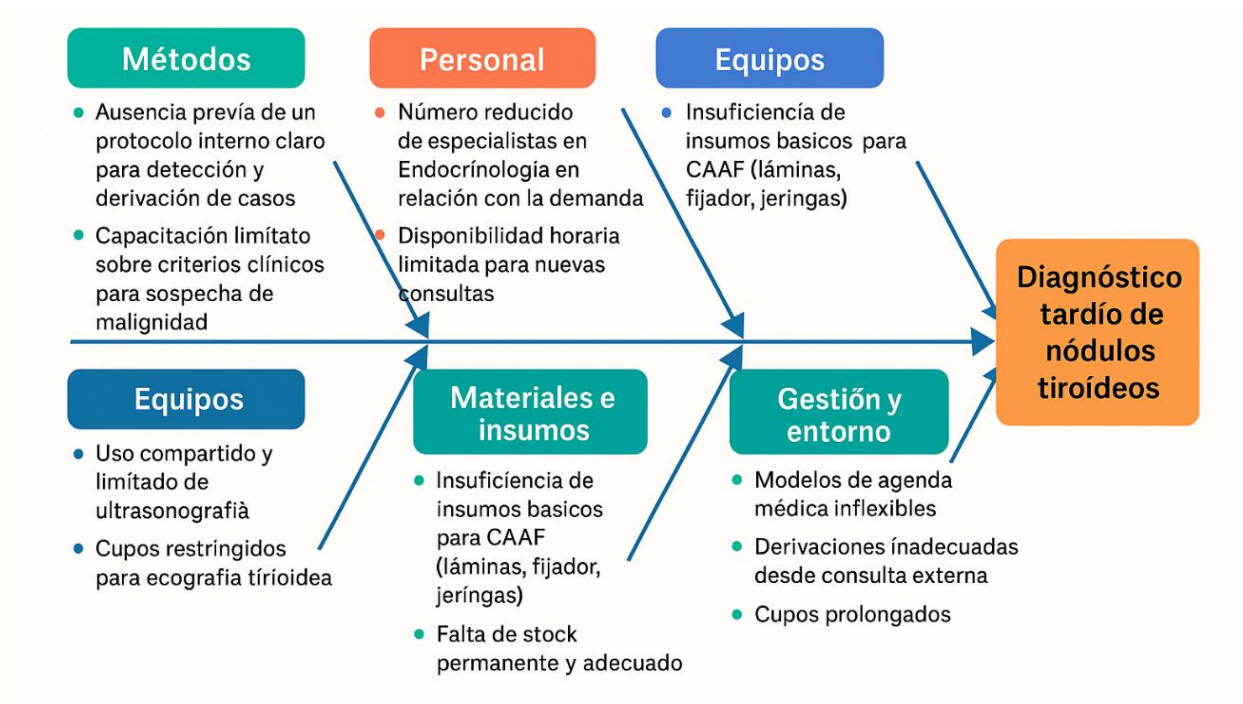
Métodos

Ausencia previa de un protocolo interno claro para detección y derivación de casos

Capacitación limítato sobre criterios clínicos para sospecha de malignidad

Personal

Número reducido de especialistas en Endocrínologia en relación con la demanda

Disponibilidad horaria limitada para nuevas consultas

Equipos

Insuficiencia de insumos basicos para CAAF (láminas, fijador, jeringas)

Diagnóstico tardío de nódulos tiroídeos

Equipos

Uso compartido y limítado de ultrasonografià

Cupos restringidos para ecografia tíriodea

Materiales e insumos

Insuficíencia de insumos basicos para CAAF (láminas, fijador, jeríngas)

Falta de stock permanente y adecuado

Gestiõn y entorno

Modelos de agenda médica inflexibles

Derivaciones ínadecuadas desde consulta externa

Cupos prolongados